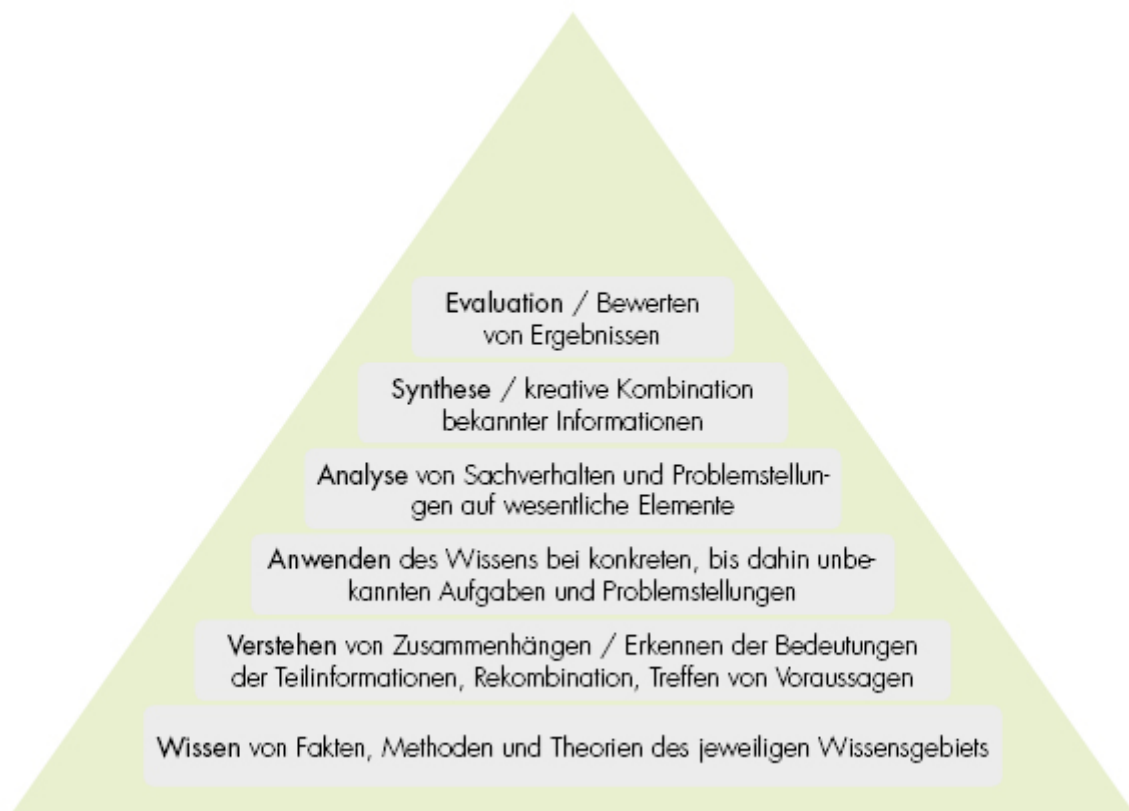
Evaluation / Bewerten von Ergebnissen

Synthese / kreative Kombination bekannter Informationen

Analyse von Sachverhalten und Problemstellungen auf wesentliche Elemente

Anwenden des Wissens bei konkreten, bis dahin unbekannten Aufgaben und Problemstellungen

Verstehen von Zusammenhängen / Erkennen der Bedeutungen der Teilinformationen, Rekombination, Treffen von Voraussagen

Wissen von Fakten, Methoden und Theorien des jeweiligen Wissensgebiets